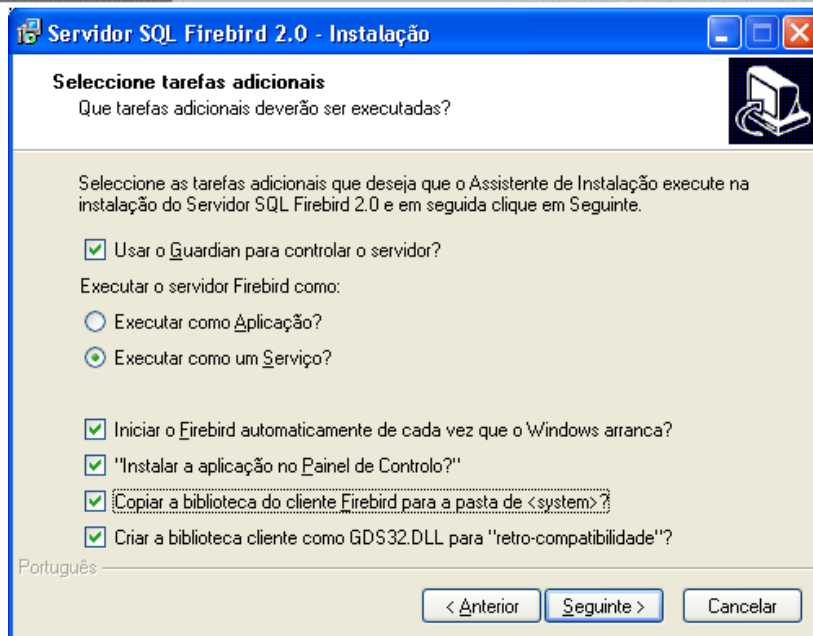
Servidor SQL Firebird 2.0 - Instalação

Seleccione tarefas adicionais
Que tarefas adicionais deverão ser executadas?

Seleccione as tarefas adicionais que deseja que o Assistente de Instalação execute na instalação do Servidor SQL Firebird 2.0 e em seguida clique em Seguinte.

Usar o Guardian para controlar o servidor?

Executar o servidor Firebird como:

Executar como Aplicação?

Executar como um Serviço?

Iniciar o Firebird automaticamente de cada vez que o Windows arranca?

"Instalar a aplicação no Painel de Controlo?"

Copiar a biblioteca do cliente Firebird para a pasta de <system>?

Criar a biblioteca cliente como GDS32.DLL para "retro-compatibilidade"?

Português

< Anterior
Seguinte >
Cancelar